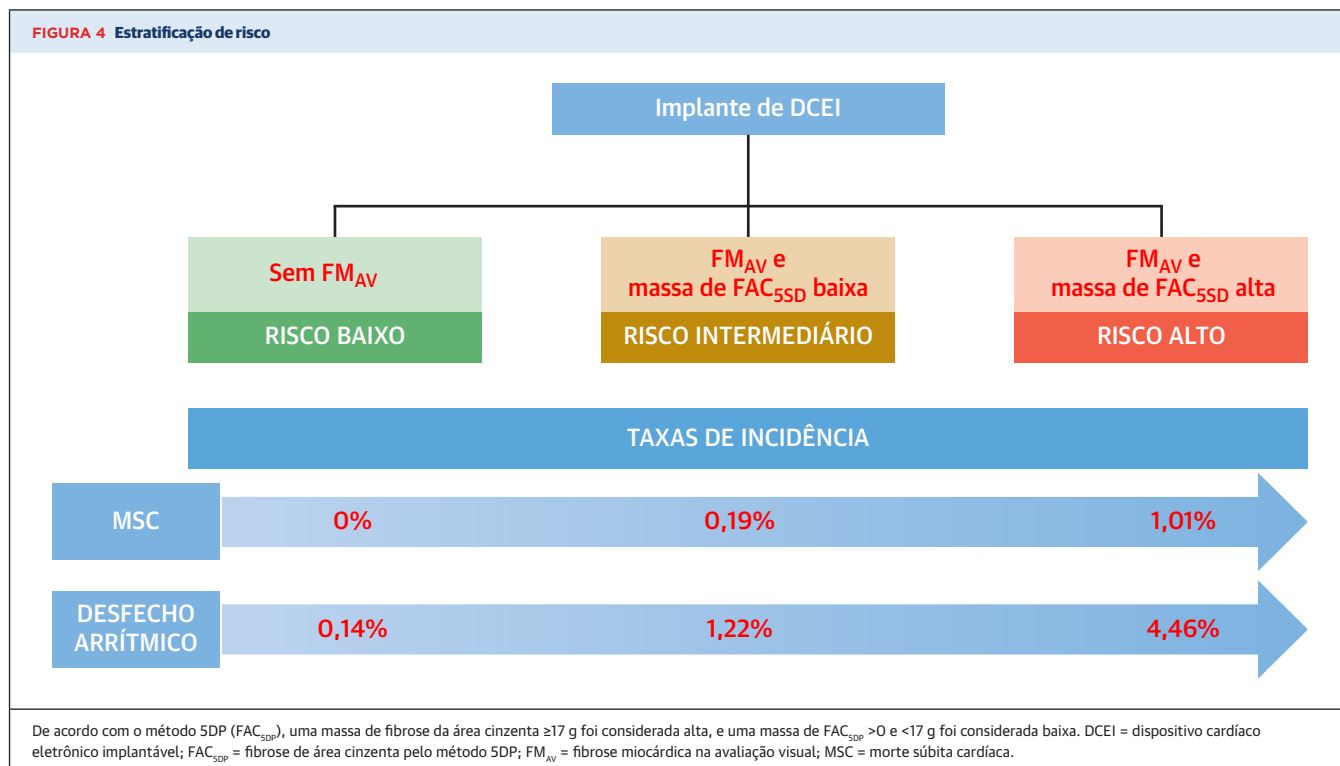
FIGURA 4 Estratificação de risco

Implante de DCEI

Sem $FM_{AV}$

RISCO BAIXO

$FM_{AV}$ e massa de $FAC_{5SD}$ baixa

RISCO INTERMEDIÁRIO

$FM_{AV}$ e massa de $FAC_{5SD}$ alta

RISCO ALTO

TAXAS DE INCIDÊNCIA

MSC

0%

0,19%

1,01%

DESFECHO ARRÍTMICO

0,14%

1,22%

4,46%

De acordo com o método 5DP ($FAC_{5DP}$), uma massa de fibrose da área cinzenta ≥17 g foi considerada alta, e uma massa de $FAC_{5DP}$ >0 e <17 g foi considerada baixa. DCEI = dispositivo cardíaco eletrônico implantável; $FAC_{5DP}$ = fibrose de área cinzenta pelo método 5DP; $FM_{AV}$ = fibrose miocárdica na avaliação visual; MSC = morte súbita cardíaca.